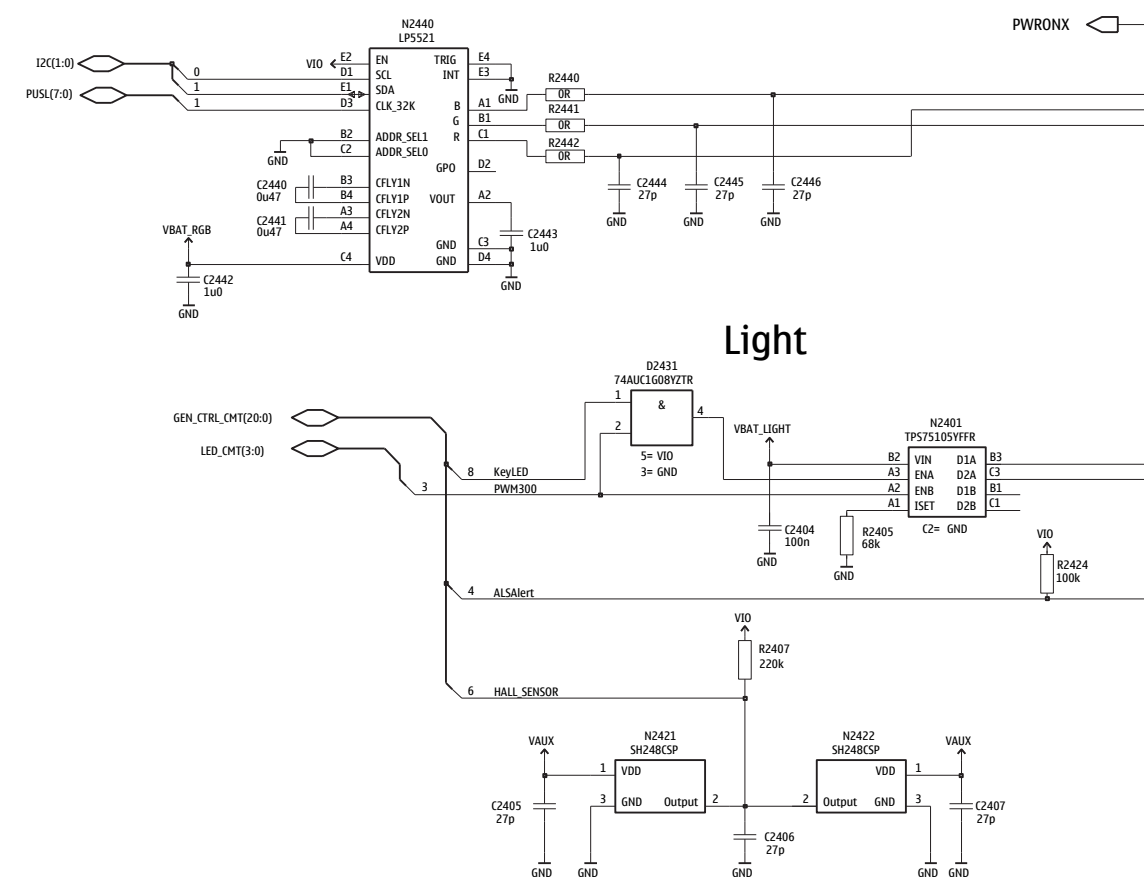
N2440
LP5521

PWRONX

I2C(1:0)
PUSL(7:0)
0
1
1
VIO
E2 EN
D1 SCL
E1 SDA
D3 CLK_32K
TRIG E4
INT E3
GND
B A1
G B1
R C1
R2440
0R
R2441
0R
R2442
0R
B2 ADDR_SEL1
C2 ADDR_SEL0
GND
GPO D2
C2440
0u47
B3 CFLY1N
B4 CFLY1P
C2441
0u47
A3 CFLY2N
A4 CFLY2P
VOUT A2
C2443
1u0
VBAT_RGB
GND C3
C4 VDD
GND D4
GND
C2442
1u0
GND
C2444
27p
GND
C2445
27p
GND
C2446
27p
GND

Light

D2431
74AUC1G08YZTR
1
&
4
2
5= VIO
3= GND
GEN_CTRL_CMT(20:0)
LED_CMT(3:0)
8 KeyLED
3 PWM300
VBAT_LIGHT
N2401
TPS75105YFFR
B2 VIN D1A B3
A3 ENA D2A C3
A2 ENB D1B B1
A1 ISET D2B C1
C2= GND
C2404
100n
GND
R2405
68k
GND
VIO
R2424
100k
4 ALSAlert
VIO
R2407
220k
6 HALL_SENSOR
VAUX
N2421
SH248CSP
1 VDD
3 GND Output 2
C2405
27p
GND
GND
C2406
27p
GND
N2422
SH248CSP
VDD 1
2 Output GND 3
VAUX
C2407
27p
GND GND